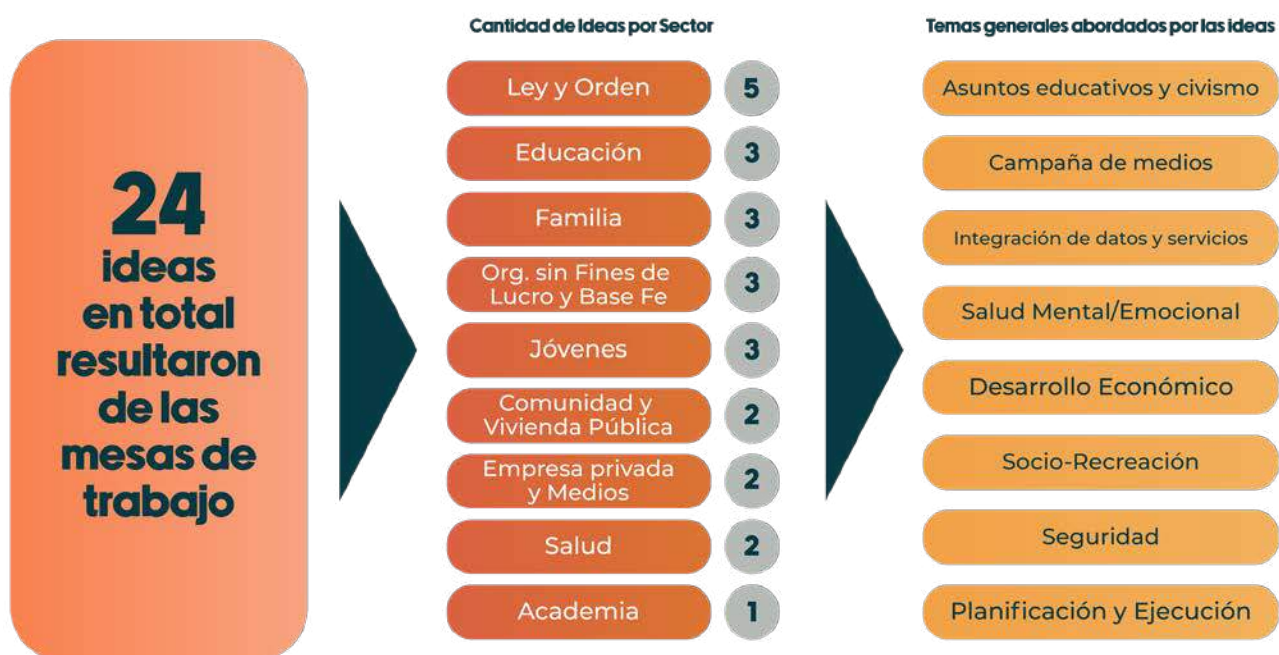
24
ideas
en total
resultaron
de las
mesas de
trabajo

Cantidad de Ideas por Sector

| Sector | Cantidad |
|---|---|
| Ley y Orden | 5 |
| Educación | 3 |
| Familia | 3 |
| Org. sin Fines de Lucro y Base Fe | 3 |
| Jóvenes | 3 |
| Comunidad y Vivienda Pública | 2 |
| Empresa privada y Medios | 2 |
| Salud | 2 |
| Academia | 1 |

Temas generales abordados por las ideas

Asuntos educativos y civismo

Campaña de medios

Integración de datos y servicios

Salud Mental/Emocional

Desarrollo Económico

Socio-Recreación

Seguridad

Planificación y Ejecución